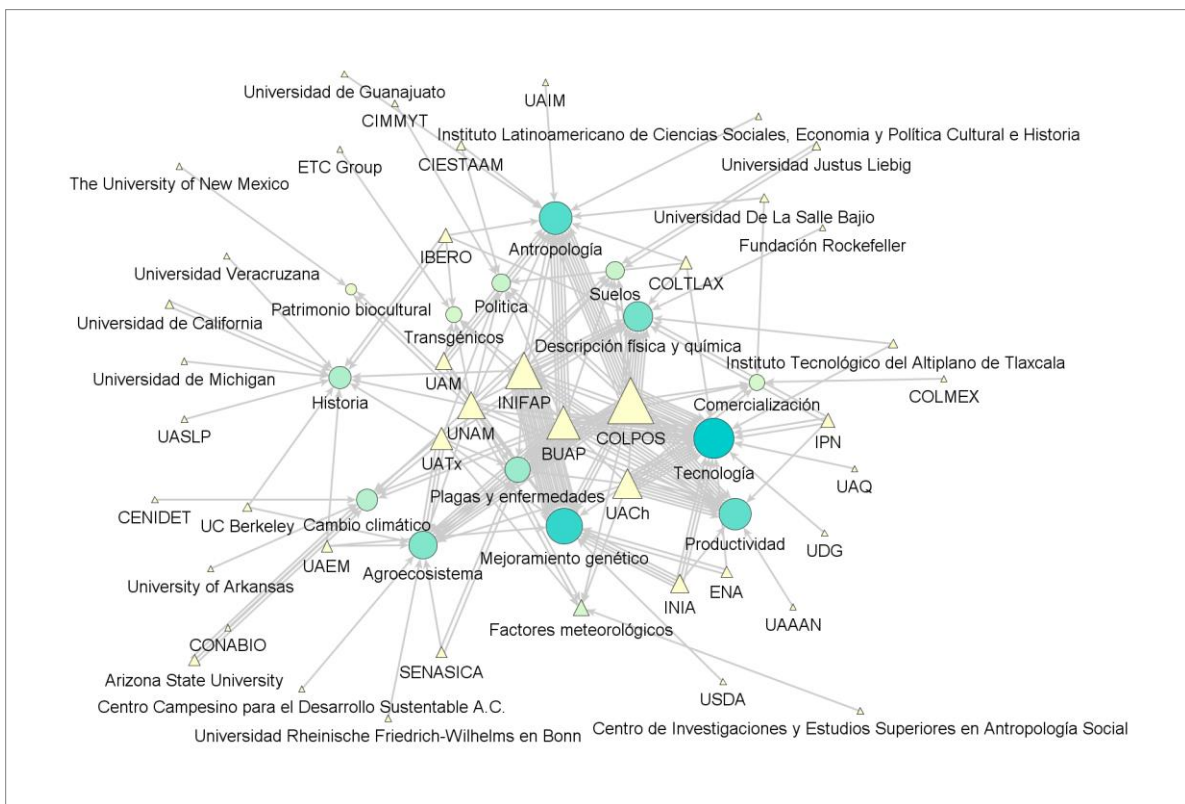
Universidad de Guanajuato
UAIM
CIMMYT
Instituto Latinoamericano de Ciencias Sociales, Economia y Política Cultural e Historia
ETC Group
CIESTAAM
Universidad Justus Liebig
The University of New Mexico
Universidad De La Salle Bajio
Antropología
Fundación Rockefeller
IBERO
Universidad Veracruzana
Suelos
COLTLAX
Patrimonio biocultural
Politica
Universidad de California
Transgénicos
Descripción física y química
Instituto Tecnológico del Altiplano de Tlaxcala
UAM
Universidad de Michigan
INIFAP
Historia
COLMEX
Comercialización
UNAM
COLPOS
UASLP
BUAP
IPN
UATx
Tecnología
UAQ
Plagas y enfermedades
CENIDET
UACh
UC Berkeley
Cambio climático
Productividad
UDG
UAEM
Agroecosistema
Mejoramiento genético
University of Arkansas
ENA
INIA
UAAAN
Factores meteorológicos
CONABIO
SENASICA
Arizona State University
USDA
Centro Campesino para el Desarrollo Sustentable A.C.
Universidad Rheinische Friedrich-Wilhelms en Bonn
Centro de Investigaciones y Estudios Superiores en Antropología Social